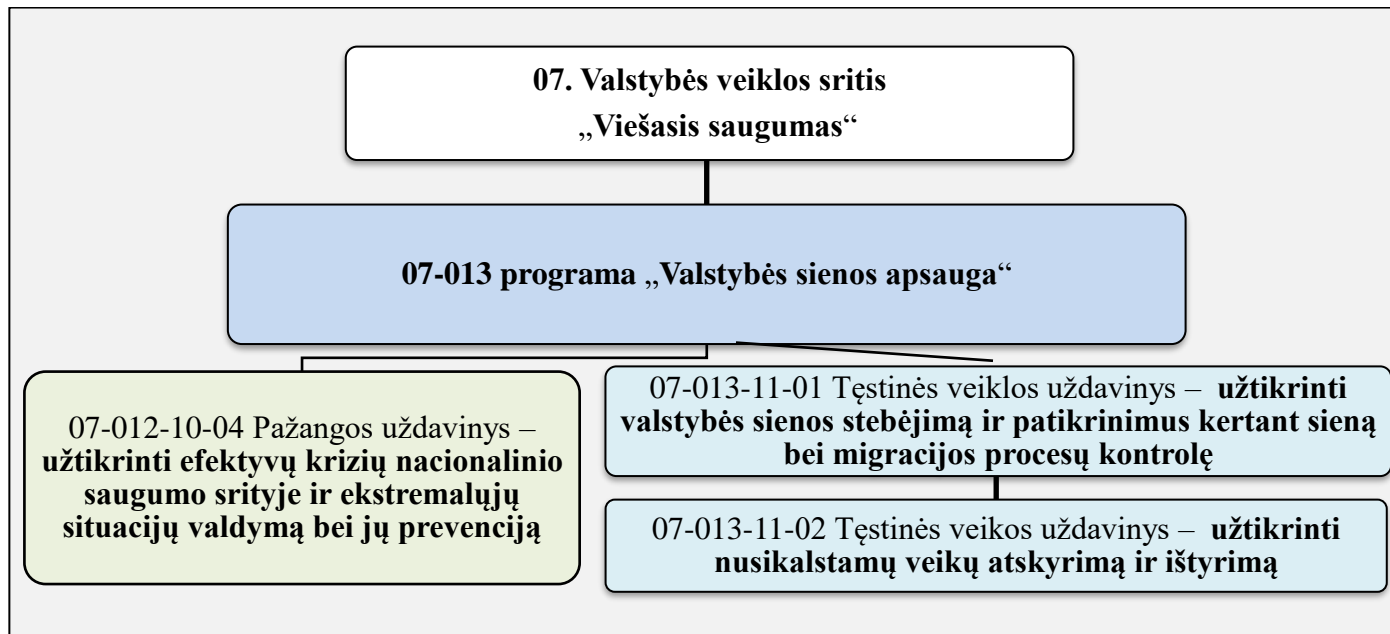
**07. Valstybės veiklos sritis „Viešasis saugumas“**

**07-013 programa „Valstybės sienos apsauga“**

07-012-10-04 Pažangos uždavinys – **užtikrinti efektyvų krizių nacionalinio saugumo srityje ir ekstremalųjų situacijų valdymą bei jų prevenciją**

07-013-11-01 Tęstinės veiklos uždavinys – **užtikrinti valstybės sienos stebėjimą ir patikrinimus kertant sieną bei migracijos procesų kontrolę**

07-013-11-02 Tęstinės veikos uždavinys – **užtikrinti nusikalstamų veikų atskyrimą ir ištyrimą**